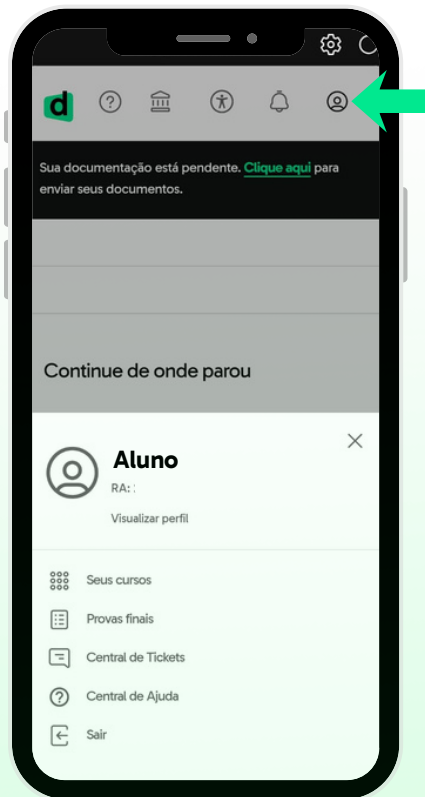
d

Sua documentação está pendente. Clique aqui para enviar seus documentos.

Continue de onde parou

Aluno

RA:

Visualizar perfil

Seus cursos

Provas finais

Central de Tickets

Central de Ajuda

Sair